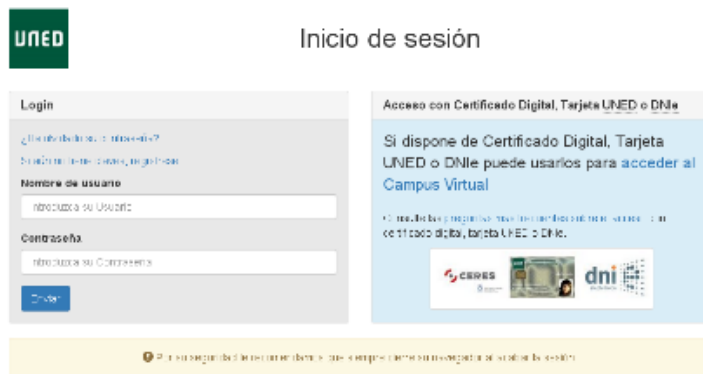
UNED

Inicio de sesión

Login

¿Ha olvidado su contraseña?

Si aún no tiene claves, regístrese

Nombre de usuario

Introduzca su Usuario

Contraseña

Introduzca su Contraseña

Enviar

Acceso con Certificado Digital, Tarjeta UNED o DNIe

Si dispone de Certificado Digital, Tarjeta UNED o DNIe puede usarlos para acceder al Campus Virtual

Consulte las preguntas más frecuentes sobre acceso con certificado digital, tarjeta UNED o DNIe.

CERES

dni

Por su seguridad le recomendamos que siempre cierre su navegador al acabar la sesión